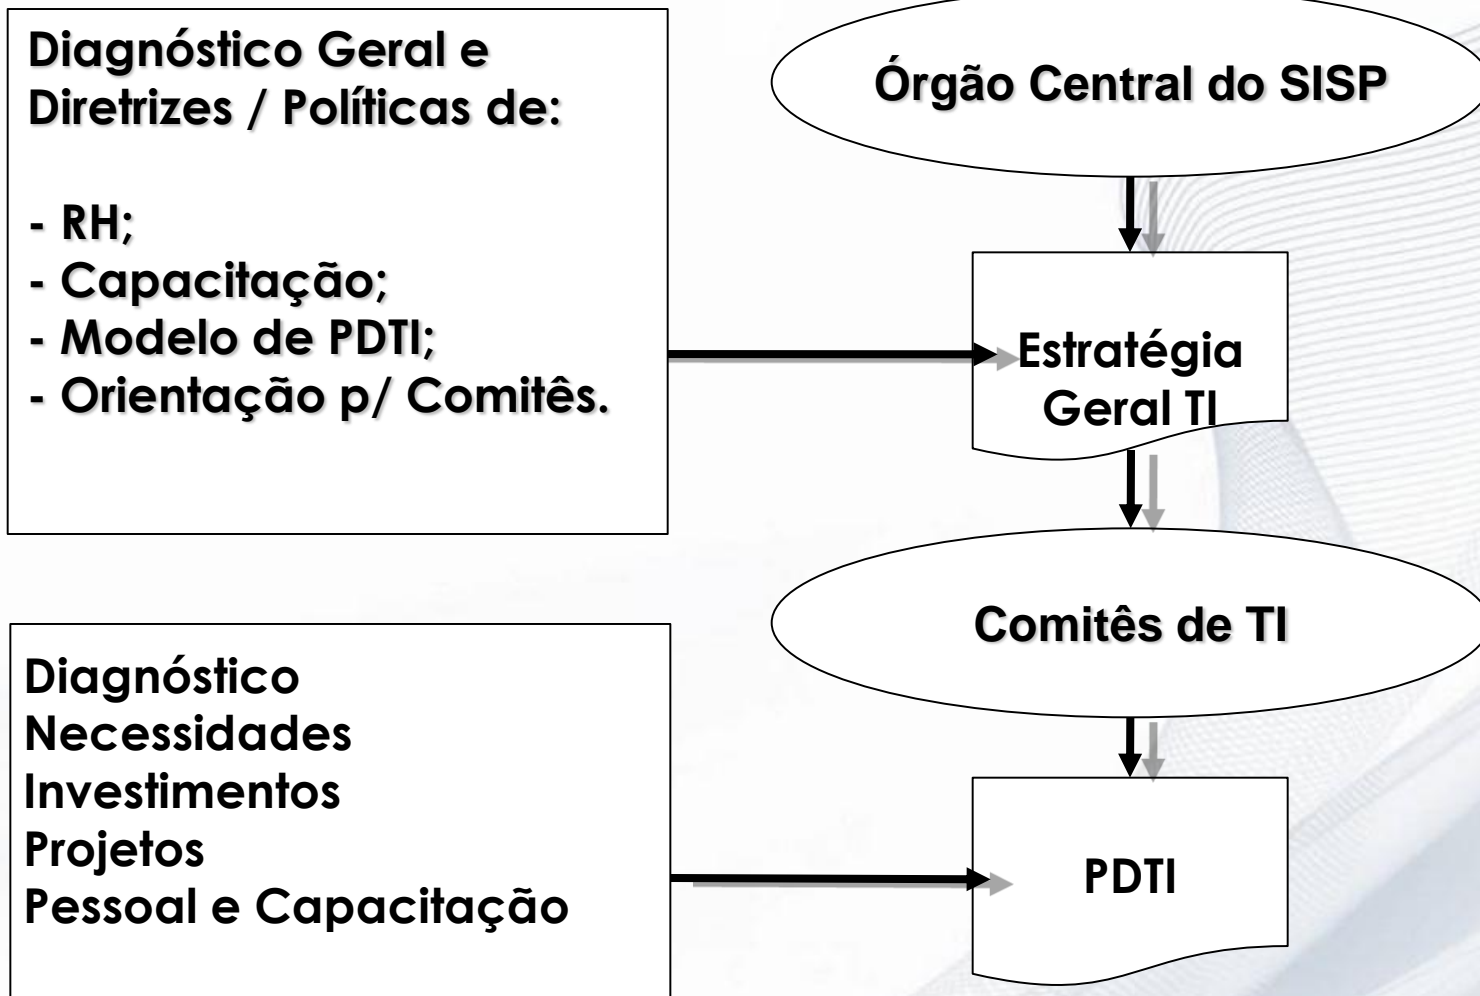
Diagnóstico Geral e Diretrizes / Políticas de:

- RH;
- Capacitação;
- Modelo de PDTI;
- Orientação p/ Comitês.

Órgão Central do SISP

Estratégia Geral TI

Comitês de TI

Diagnóstico
Necessidades
Investimentos
Projetos
Pessoal e Capacitação

PDTI